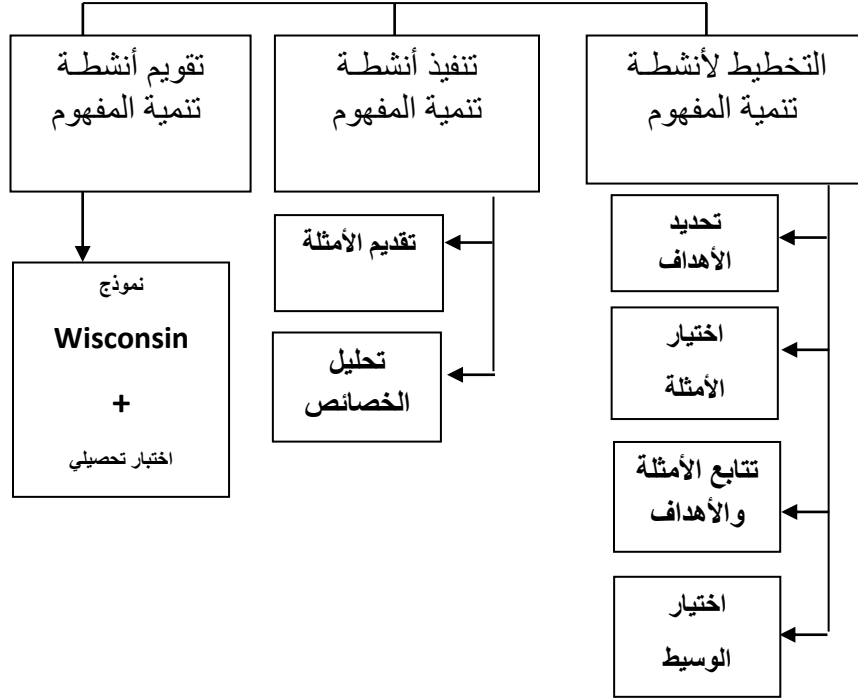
التخطيط لأنشطة تنمية المفهوم

تحديد الأهداف

اختيار الأمثلة

تتابع الأمثلة والأهداف

اختيار الوسيط

تنفيذ أنشطة تنمية المفهوم

تقديم الأمثلة

تحليل الخصائص

تقويم أنشطة تنمية المفهوم

نموذج

Wisconsin

+

اختبار تحصيلي